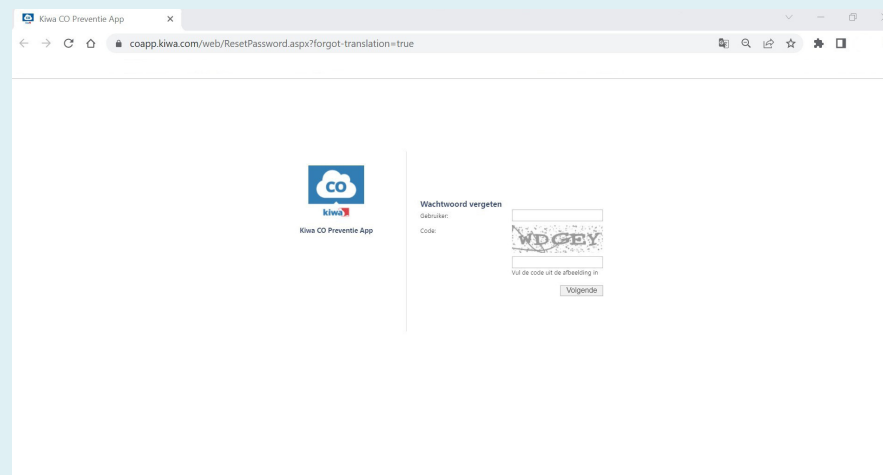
Kiwa CO Preventie App ×

coapp.kiwa.com/web/ResetPassword.aspx?forgot-translation=true

CO
kiwa
Kiwa CO Preventie App

Wachtwoord vergeten
Gebruiker:
Code:
WDGEY
Vul de code uit de afbeelding in
Volgende